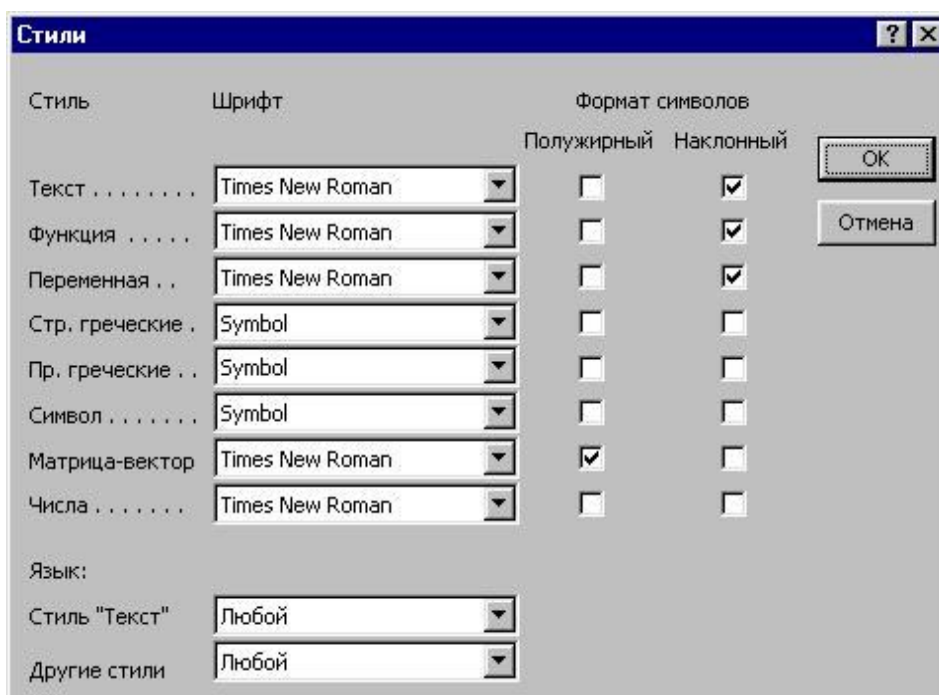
Стили

?

Стиль Шрифт Формат символов

Полужирный Наклонный

OK

Отмена

| Стиль | Шрифт | Полужирный | Наклонный |
|---|---|---|---|
| Текст . . . . . . . . | Times New Roman | ☐ | ☑ |
| Функция . . . . . | Times New Roman | ☐ | ☑ |
| Переменная . . | Times New Roman | ☐ | ☑ |
| Стр. греческие . | Symbol | ☐ | ☐ |
| Пр. греческие . . | Symbol | ☐ | ☐ |
| Символ . . . . . . . | Symbol | ☐ | ☐ |
| Матрица-вектор | Times New Roman | ☑ | ☐ |
| Числа . . . . . . . | Times New Roman | ☐ | ☐ |

Язык:

Стиль "Текст" Любой

Другие стили Любой